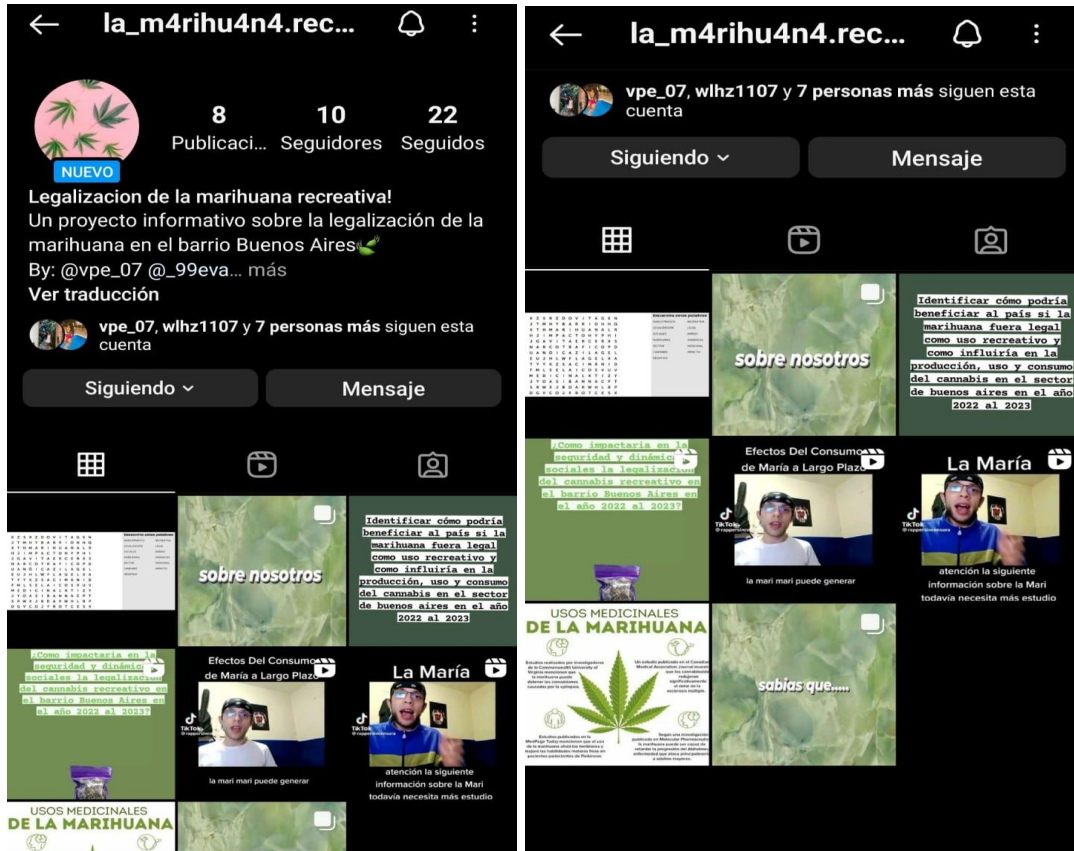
la_m4rihu4n4.rec...

8 Publicaci... 10 Seguidores 22 Seguidos

NUEVO

Legalizacion de la marihuana recreativa!
Un proyecto informativo sobre la legalización de la marihuana en el barrio Buenos Aires
By: @vpe_07 @_99eva... más
Ver traducción

vpe_07, wlhz1107 y 7 personas más siguen esta cuenta

Siguiendo

Mensaje

sobre nosotros

Identificar cómo podría beneficiar al país si la marihuana fuera legal como uso recreativo y como influiría en la producción, uso y consumo del cannabis en el sector de buenos aires en el año 2022 al 2023

¿Como impactaria en la seguridad y dinámicas sociales la legalizacion del cannabis recreativo en el barrio Buenos Aires en el año 2022 al 2023?

Efectos Del Consumo de María a Largo Plazo

TikTok

la mari mari puede generar

La María

atención la siguiente información sobre la Mari todavía necesita más estudio

USOS MEDICINALES DE LA MARIHUANA

la_m4rihu4n4.rec...

vpe_07, wlhz1107 y 7 personas más siguen esta cuenta

Siguiendo

Mensaje

sobre nosotros

Identificar cómo podría beneficiar al país si la marihuana fuera legal como uso recreativo y como influiría en la producción, uso y consumo del cannabis en el sector de buenos aires en el año 2022 al 2023

¿Como impactaria en la seguridad y dinámicas sociales la legalizacion del cannabis recreativo en el barrio Buenos Aires en el año 2022 al 2023?

Efectos Del Consumo de María a Largo Plazo

TikTok

la mari mari puede generar

La María

atención la siguiente información sobre la Mari todavía necesita más estudio

USOS MEDICINALES DE LA MARIHUANA

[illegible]

sabias que.....